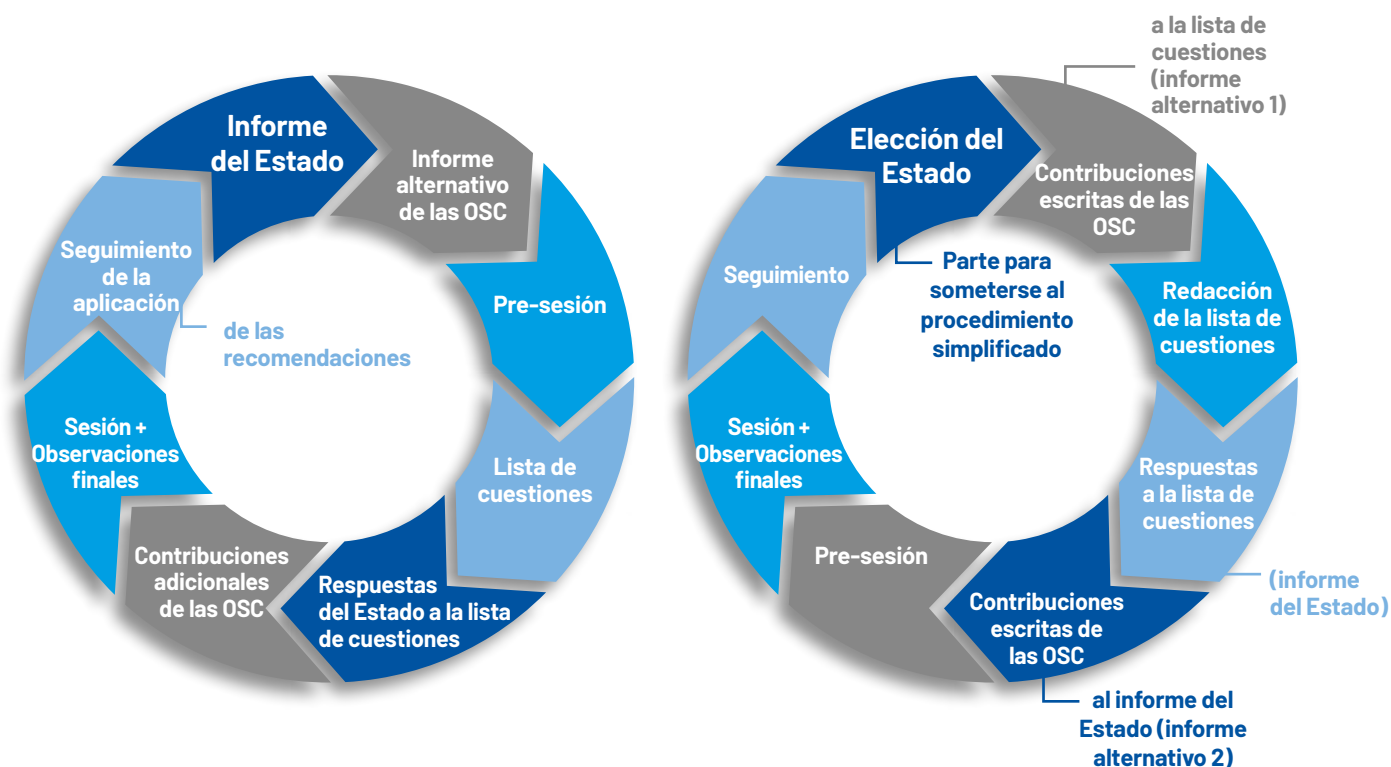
Informe del Estado

Informe alternativo de las OSC

Pre-sesión

Lista de cuestiones

Respuestas del Estado a la lista de cuestiones

Contribuciones adicionales de las OSC

Sesión + Observaciones finales

Seguimiento de la aplicación

de las recomendaciones

a la lista de cuestiones (informe alternativo 1)

Elección del Estado

Contribuciones escritas de las OSC

Parte para someterse al procedimiento simplificado

Redacción de la lista de cuestiones

Respuestas a la lista de cuestiones

(informe del Estado)

Contribuciones escritas de las OSC

al informe del Estado (informe alternativo 2)

Pre-sesión

Sesión + Observaciones finales

Seguimiento